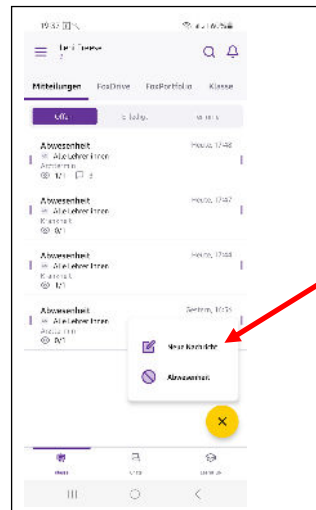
19:57 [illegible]

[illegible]

Mitteilungen FoxDrive FoxPortfolio Klasse

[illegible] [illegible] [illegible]

Abwesenheit Heute, 17:48
Alle Lehrer:innen
Abwesenheit
1/1

Abwesenheit Heute, 17:47
Alle Lehrer:innen
Klassenliste
0/1

Abwesenheit Heute, 17:44
Alle Lehrer:innen
Klassenliste
0/1

Abwesenheit Gestern, 17:31
Alle Lehrer:innen
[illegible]
0/1

Neue Nachricht

Abwesenheit

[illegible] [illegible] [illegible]